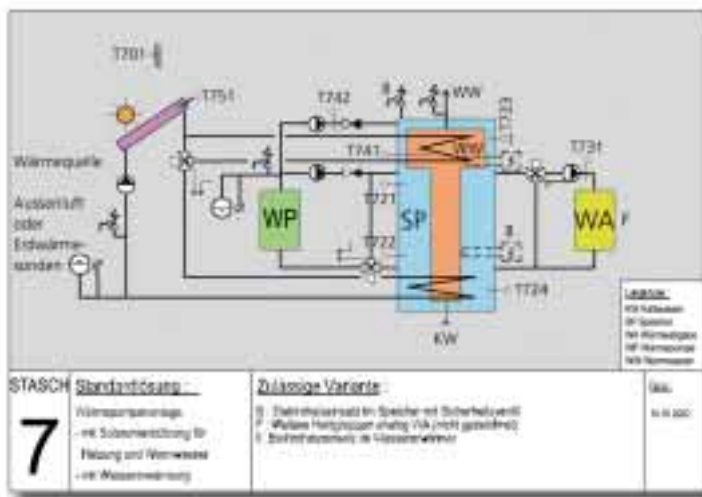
T701

T751

T742

WW

T723

T741

WW

T731

Wärmequelle

Aussenluft oder Erdwärmesonden

WP

T721

SP

WA

F

T722

T724

KW

Legende:
KW Kaltwasser
SP Speicher
WP Wärmepumpe
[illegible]
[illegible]

STASCH

7

Standardlösung:
Wärmepumpenanlage
- mit Solarunterstützung für Heizung und Warmwasser
- mit Wassererwärmung

Zulässige Variante:
S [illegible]
F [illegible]
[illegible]

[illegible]
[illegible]